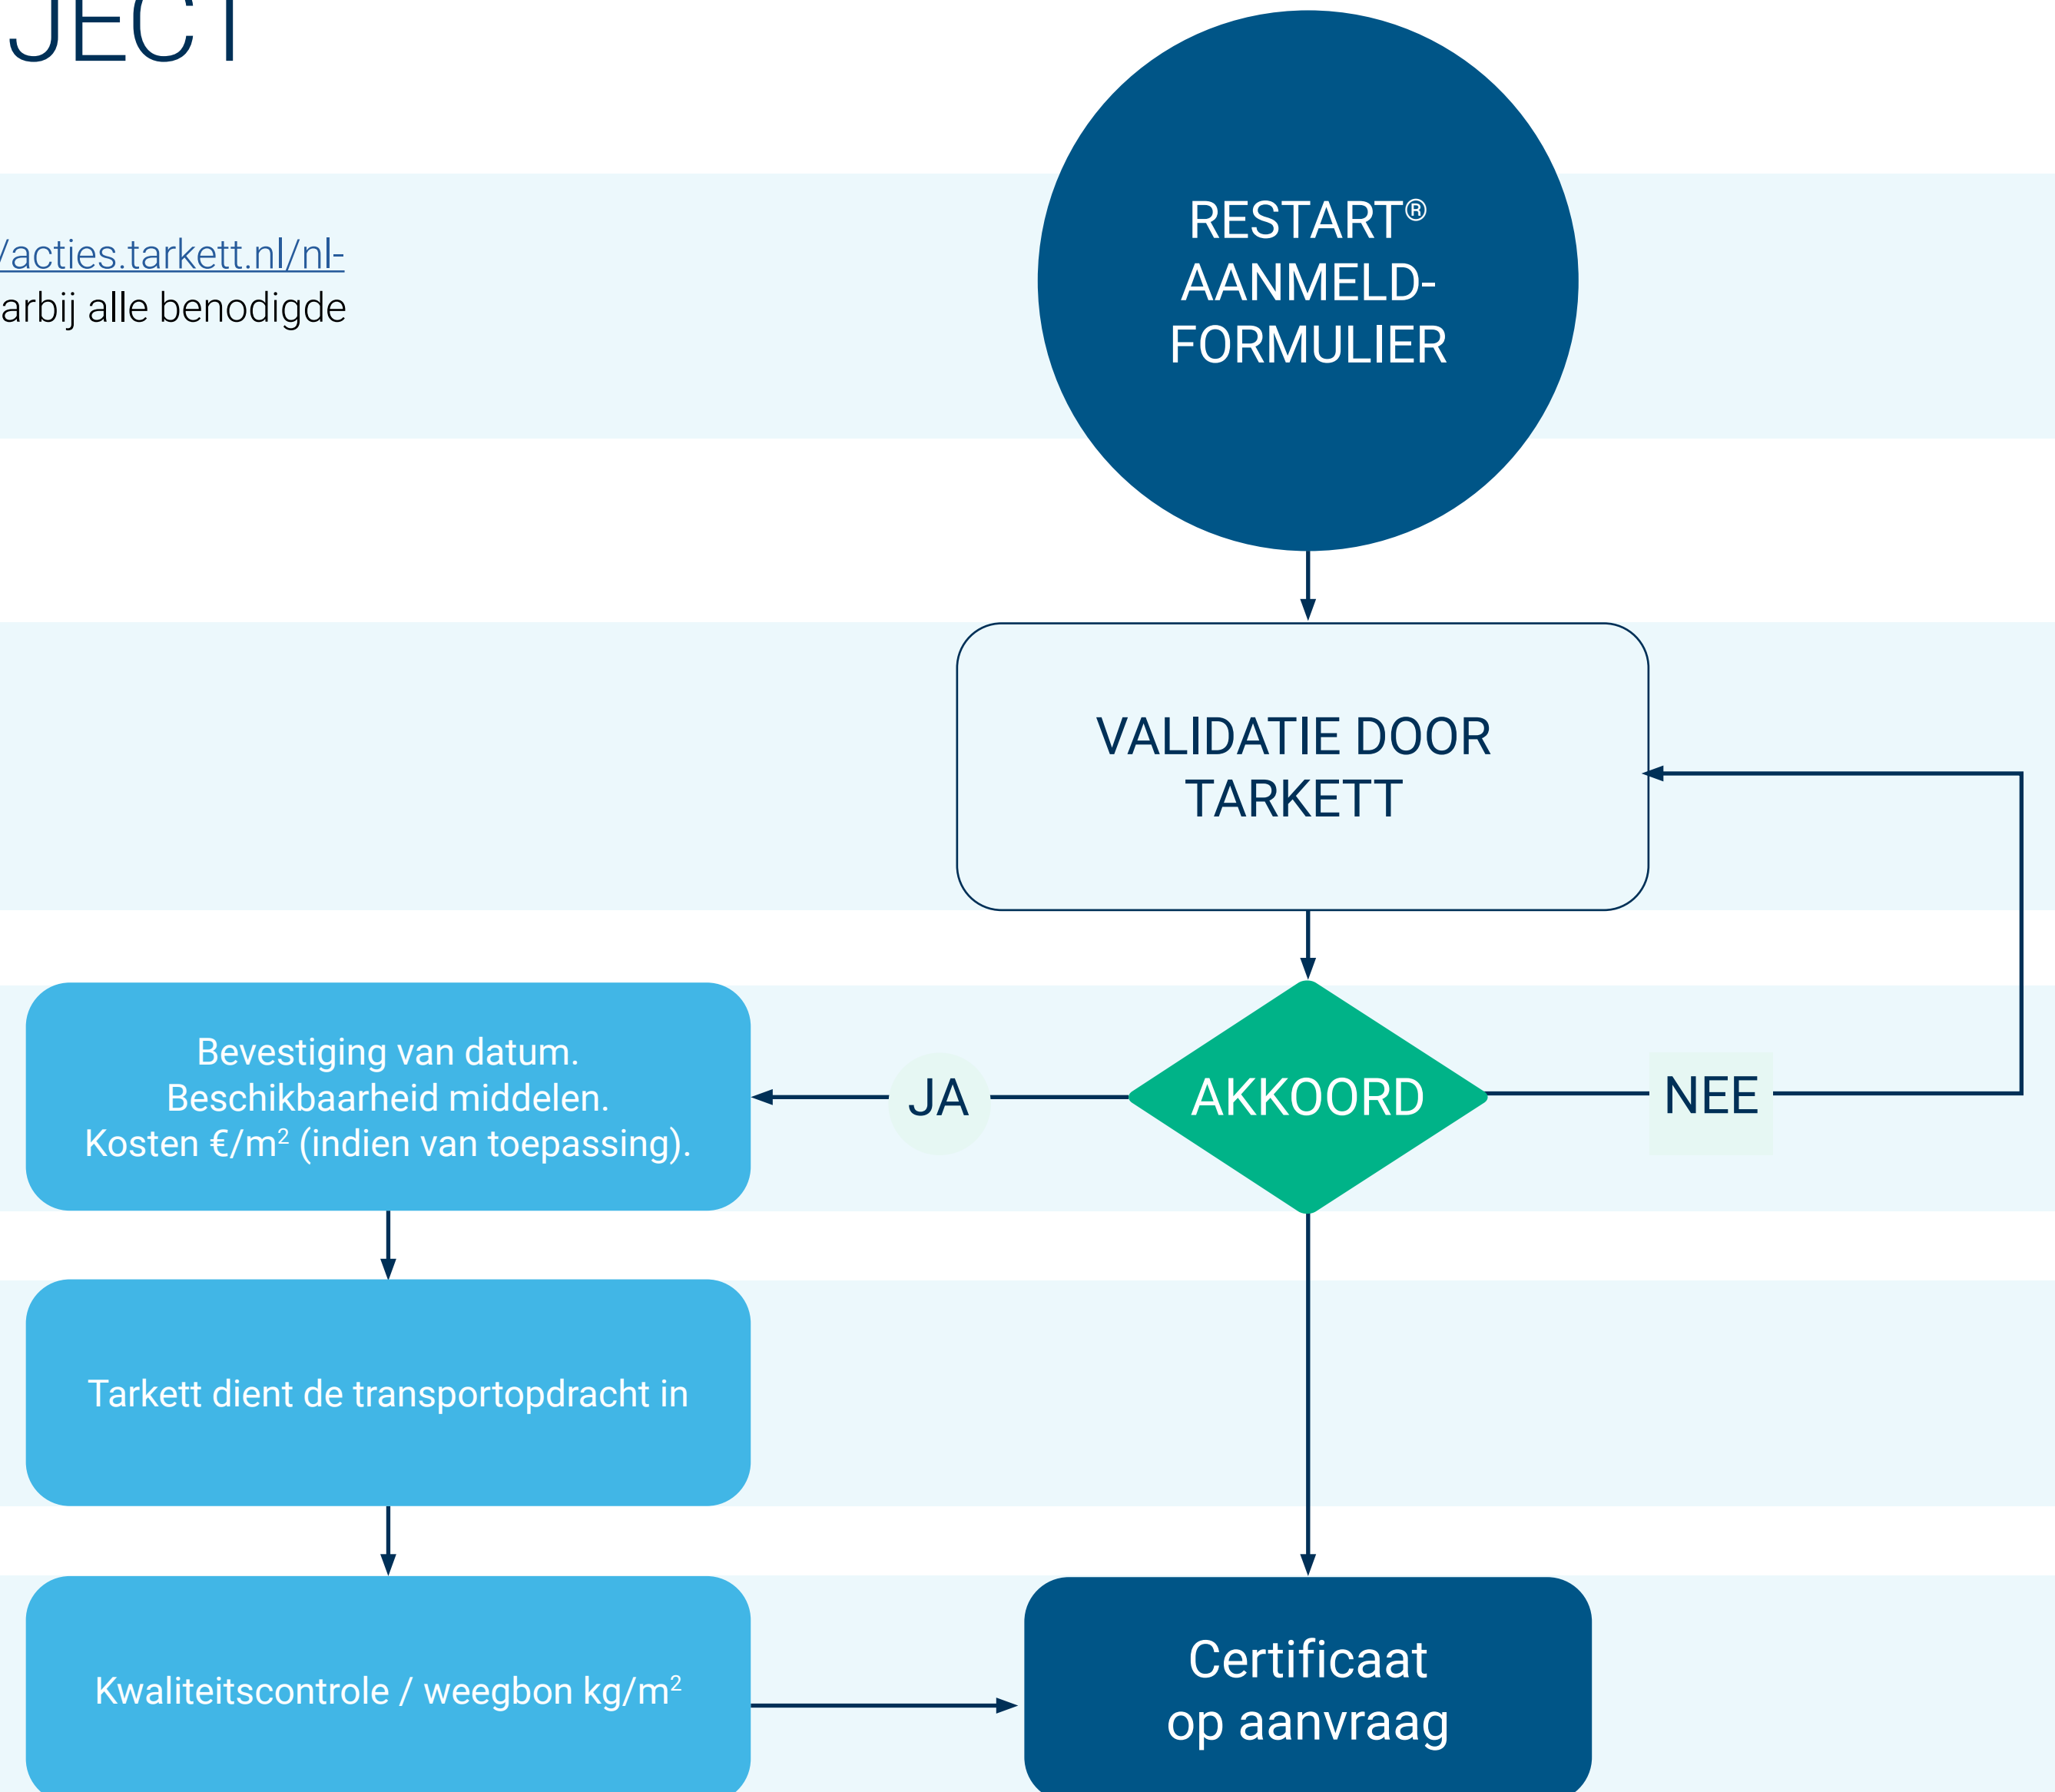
JECT

/acties.tarkett.nl/nl-
arbij alle benodigde

RESTART®
AANMELD-
FORMULIER

VALIDATIE DOOR TARKETT

Bevestiging van datum.
Beschikbaarheid middelen.
Kosten €/m$^2$ (indien van toepassing).

JA

AKKOORD

NEE

Tarkett dient de transportopdracht in

Kwaliteitscontrole / weegbon kg/m$^2$

Certificaat op aanvraag